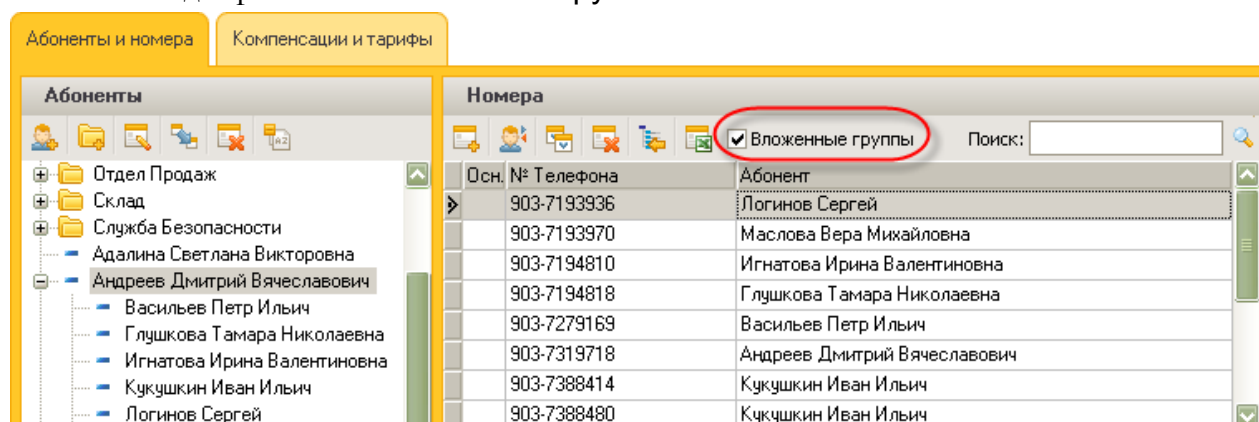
Абоненты и номера
Компенсации и тарифы

Абоненты

Отдел Продаж
Склад
Служба Безопасности
Адалина Светлана Викторовна
Андреев Дмитрий Вячеславович
Васильев Петр Ильич
Глушкова Тамара Николаевна
Игнатова Ирина Валентиновна
Кукушкин Иван Ильич
Логинов Сергей

Номера

Вложенные группы
Поиск:

| Осн. | № Телефона | Абонент |
|---|---|---|
| | 903-7193936 | Логинов Сергей |
| | 903-7193970 | Маслова Вера Михайловна |
| | 903-7194810 | Игнатова Ирина Валентиновна |
| | 903-7194818 | Глушкова Тамара Николаевна |
| | 903-7279169 | Васильев Петр Ильич |
| | 903-7319718 | Андреев Дмитрий Вячеславович |
| | 903-7388414 | Кукушкин Иван Ильич |
| | 903-7388480 | Кукушкин Иван Ильич |